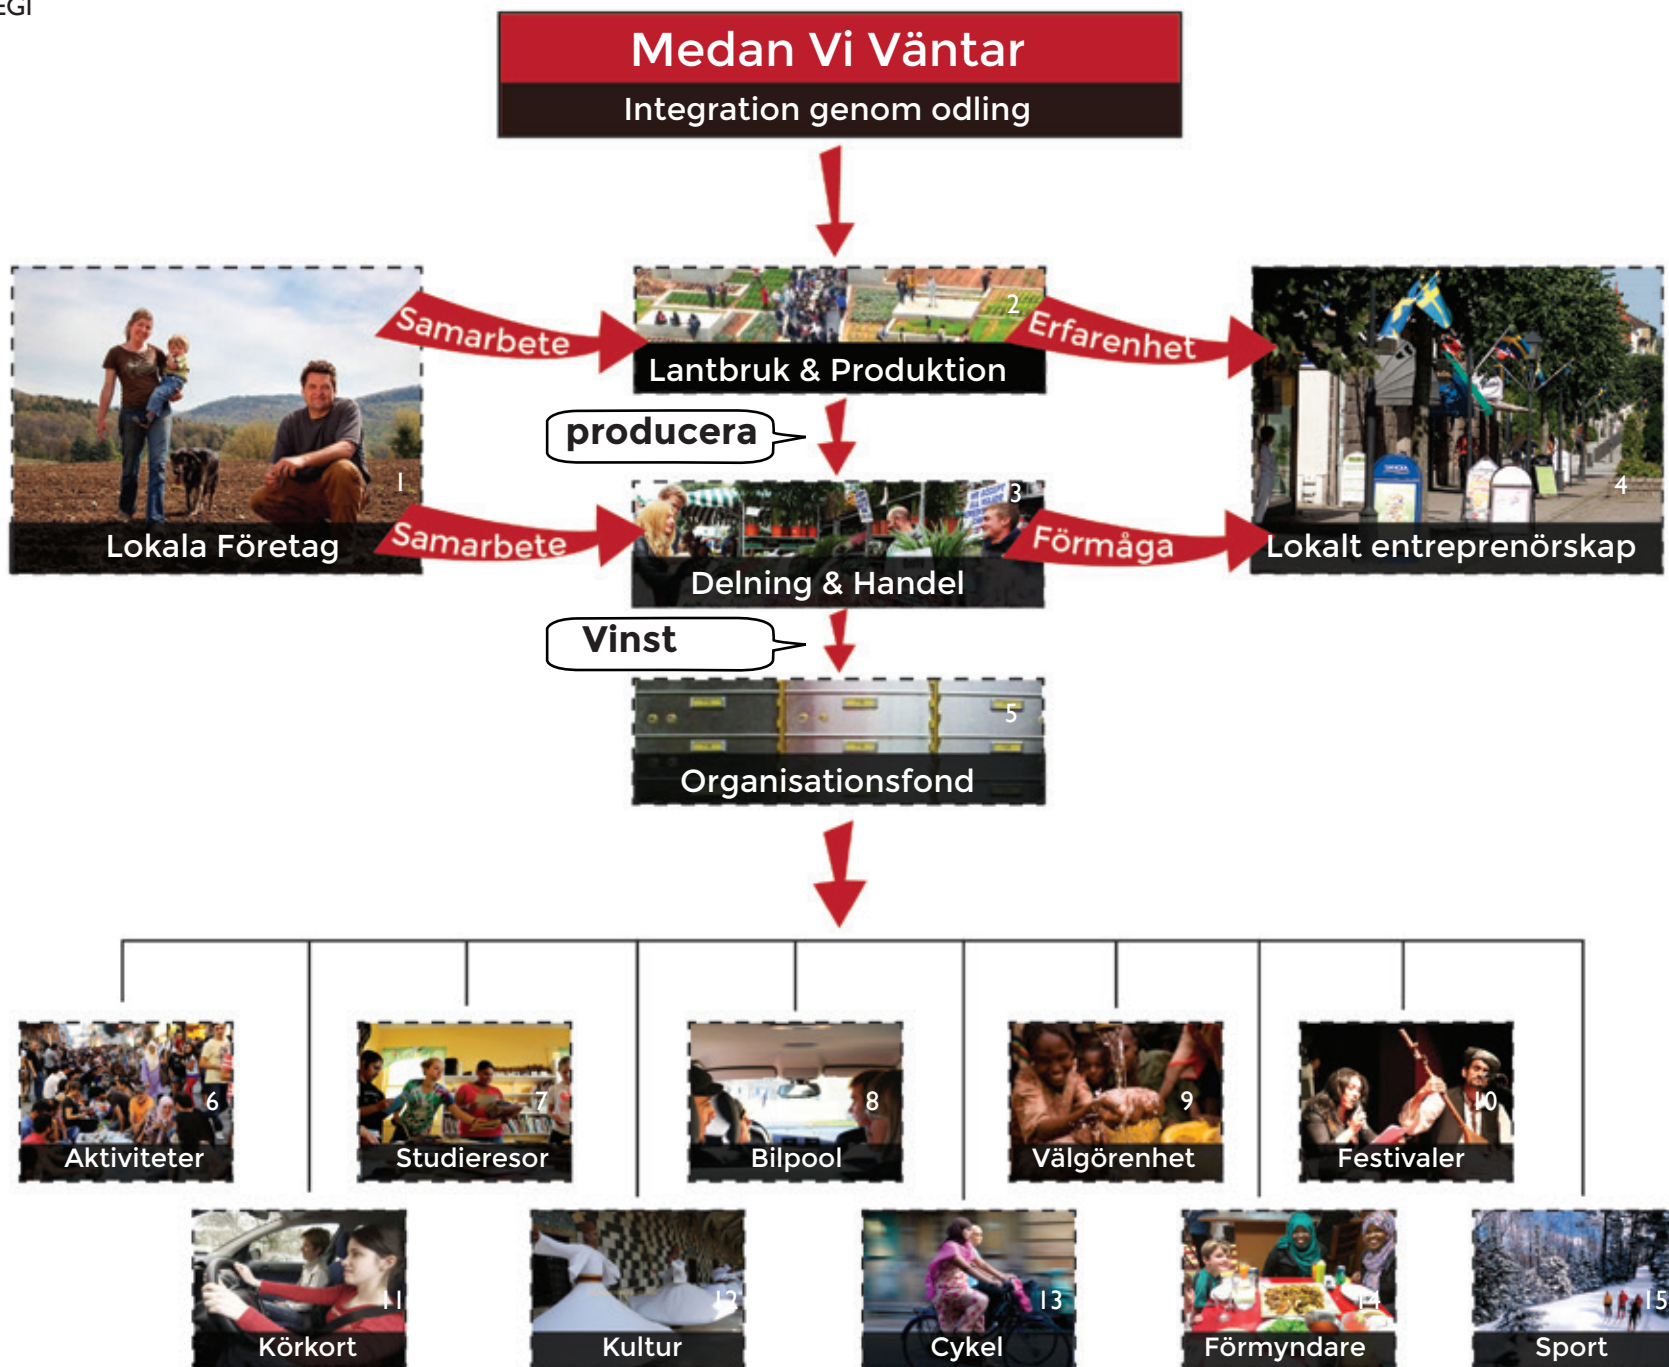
EGI

Medan Vi Väntar
Integration genom odling

Samarbete

2
Lantbruk & Produktion

Erfarenhet

1
Lokala Företag

producera

Samarbete

3
Delning & Handel

Förmåga

4
Lokalt entreprenörskap

Vinst

5
Organisationsfond

6
Aktiviteter

7
Studieresor

8
Bilpool

9
Välgörenhet

10
Festivaler

11
Körkort

12
Kultur

13
Cykel

14
Förmyndare

15
Sport